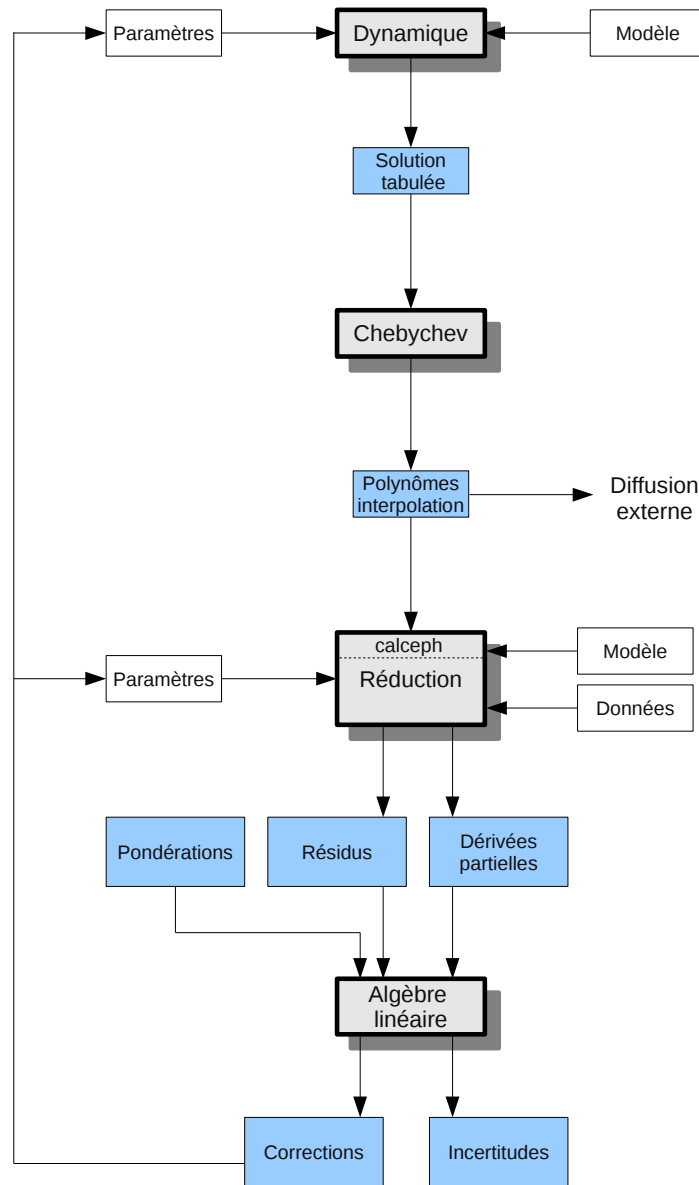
Paramètres
Dynamique
Modèle

Solution tabulée

Chebychev

Polynômes interpolation
Diffusion externe

Paramètres
calceph
Réduction
Modèle
Données

Pondérations
Résidus
Dérivées partielles

Algèbre linéaire

Corrections
Incertitudes